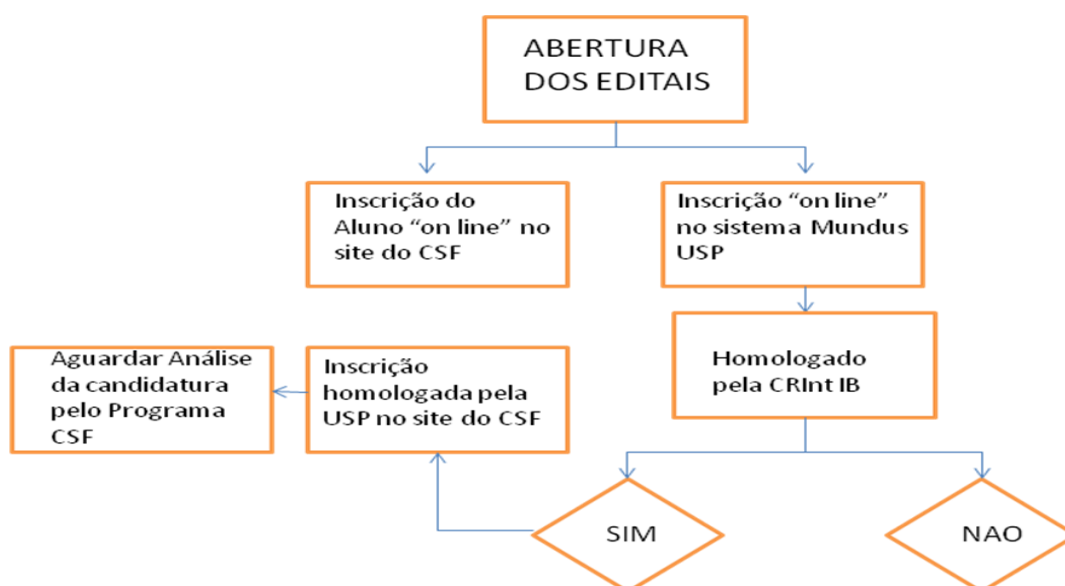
ABERTURA DOS EDITAIS

Inscrição do Aluno "on line" no site do CSF

Inscrição "on line" no sistema Mundus USP

Homologado pela CRInt IB

Aguardar Análise da candidatura pelo Programa CSF

Inscrição homologada pela USP no site do CSF

SIM

NAO